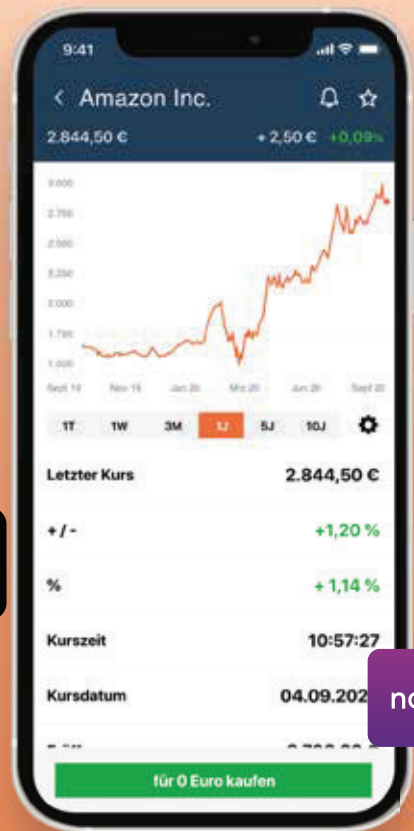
9:41

< Amazon Inc.

2.844,50 € + 2,50 € +0,09%

3.000
2.750
2.500
2.250
2.000
1.750
1.500

Sept 19 Nov 19 Jan 20 Mrz 20 Jun 20 Sept 20

1T 1W 3M 1J 5J 10J

Letzter Kurs 2.844,50 €

+ / - +1,20 %

% + 1,14 %

Kurszeit 10:57:27

Kursdatum 04.09.202

no

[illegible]

für 0 Euro kaufen